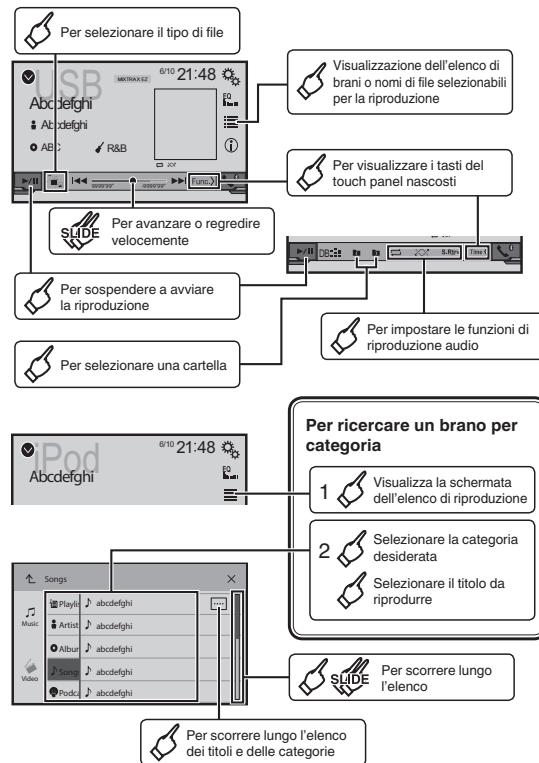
Per selezionare il tipo di file

USB MIXTRAX EZ 6/10 21:48

Abcdefghi

Abcdefghi

ABC R&B

EQ

Visualizzazione dell'elenco di brani o nomi di file selezionabili per la riproduzione

Func

Per visualizzare i tasti del touch panel nascosti

SLIDE Per avanzare o regredire velocemente

S.Rtrv Time

Per sospendere a avviare la riproduzione

Per impostare le funzioni di riproduzione audio

Per selezionare una cartella

iPod 6/10 21:48

Abcdefghi

EQ

Per ricercare un brano per categoria

1 Visualizza la schermata dell'elenco di riproduzione

2 Selezionare la categoria desiderata

Selezionare il titolo da riprodurre

Songs

Music

Video

Playlis abcdefghi

Artist abcdefghi

Album abcdefghi

Song abcdefghi

Podca abcdefghi

SLIDE Per scorrere lungo l'elenco

Per scorrere lungo l'elenco dei titoli e delle categorie